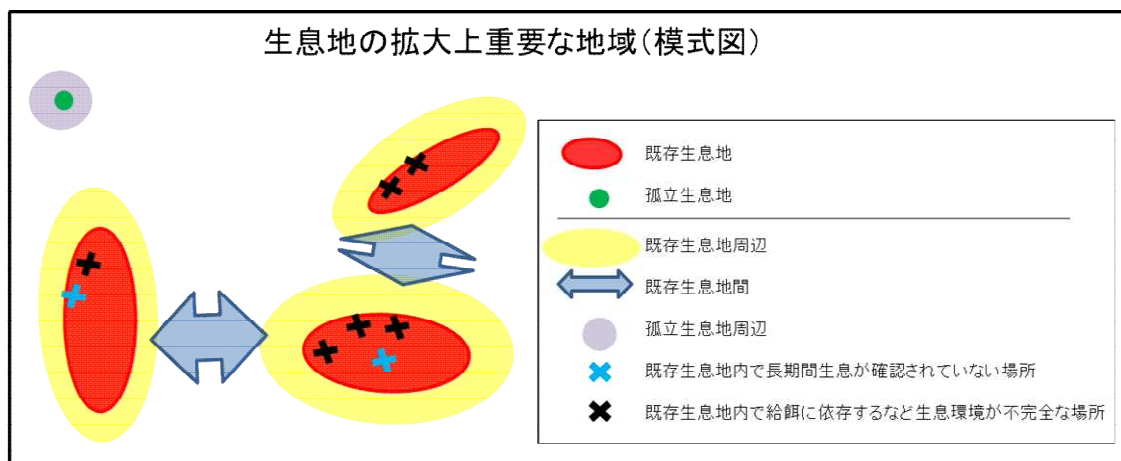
生息地の拡大上重要な地域(模式図)

既存生息地

孤立生息地

既存生息地周辺

既存生息地間

孤立生息地周辺

既存生息地内で長期間生息が確認されていない場所

既存生息地内で給餌に依存するなど生息環境が不完全な場所